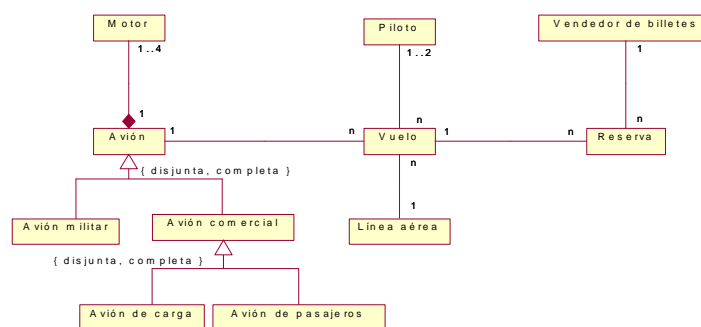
Motor

1..4

1

Piloto

1..2

n

Vendedor de billetes

1

n

Avión

1

n

Vuelo

1

n

Reserva

{ disjunta, completa }

n

1

Avión militar

Avión comercial

Línea aérea

{ disjunta, completa }

Avión de carga

Avión de pasajeros